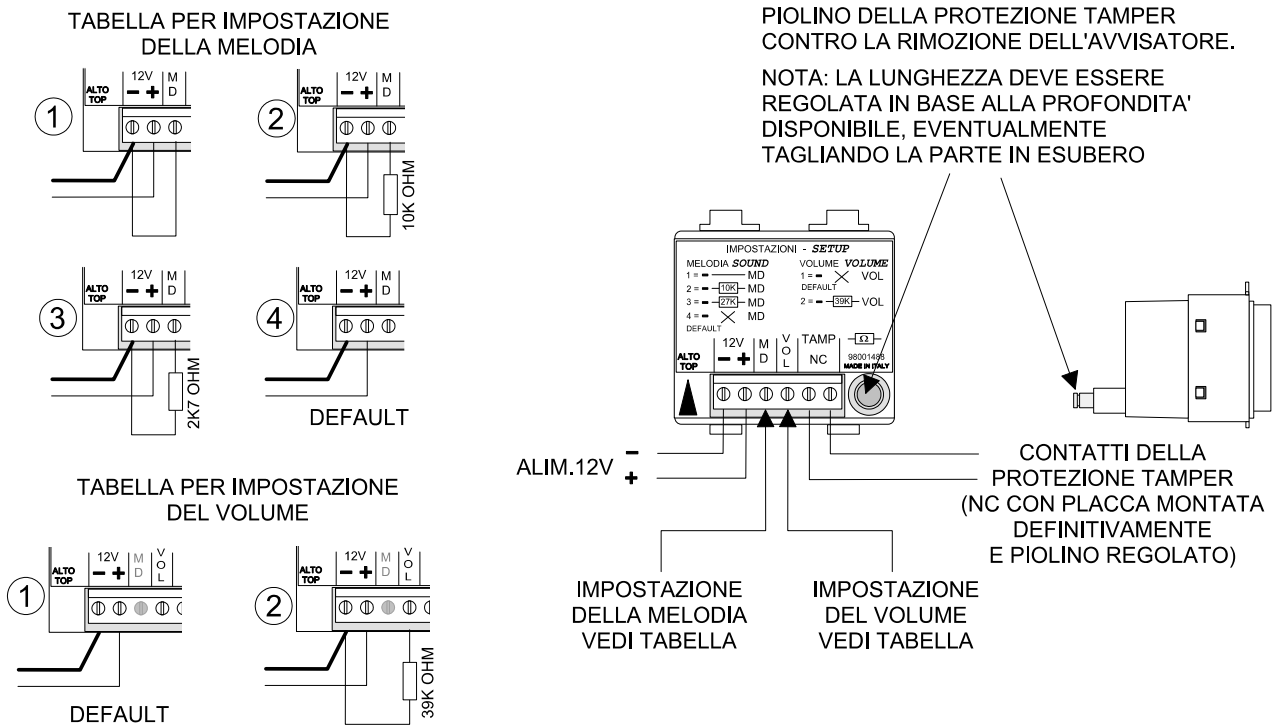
TABELLA PER IMPOSTAZIONE DELLA MELODIA

1
ALTO TOP
12V
− +
M D

2
ALTO TOP
12V
− +
M D
10K OHM

3
ALTO TOP
12V
− +
M D
2K7 OHM

4
ALTO TOP
12V
− +
M D
DEFAULT

TABELLA PER IMPOSTAZIONE DEL VOLUME

1
ALTO TOP
12V
− +
M D
V O L
DEFAULT

2
ALTO TOP
12V
− +
M D
V O L
39K OHM

PIOLINO DELLA PROTEZIONE TAMPER CONTRO LA RIMOZIONE DELL'AVVISATORE.

NOTA: LA LUNGHEZZA DEVE ESSERE REGOLATA IN BASE ALLA PROFONDITA' DISPONIBILE, EVENTUALMENTE TAGLIANDO LA PARTE IN ESUBERO

IMPOSTAZIONI - SETUP
MELODIA SOUND
1 = − MD
2 = − 10K − MD
3 = − 27K − MD
4 = − × MD
DEFAULT
VOLUME VOLUME
1 = − × VOL
DEFAULT
2 = − − 39K − VOL

ALTO TOP
12V
− +
M D
V O L
TAMP
NC
Ω
98001488
MADE IN ITALY

ALIM.12V −
+

CONTATTI DELLA PROTEZIONE TAMPER (NC CON PLACCA MONTATA DEFINITIVAMENTE E PIOLINO REGOLATO)

IMPOSTAZIONE DELLA MELODIA VEDI TABELLA

IMPOSTAZIONE DEL VOLUME VEDI TABELLA